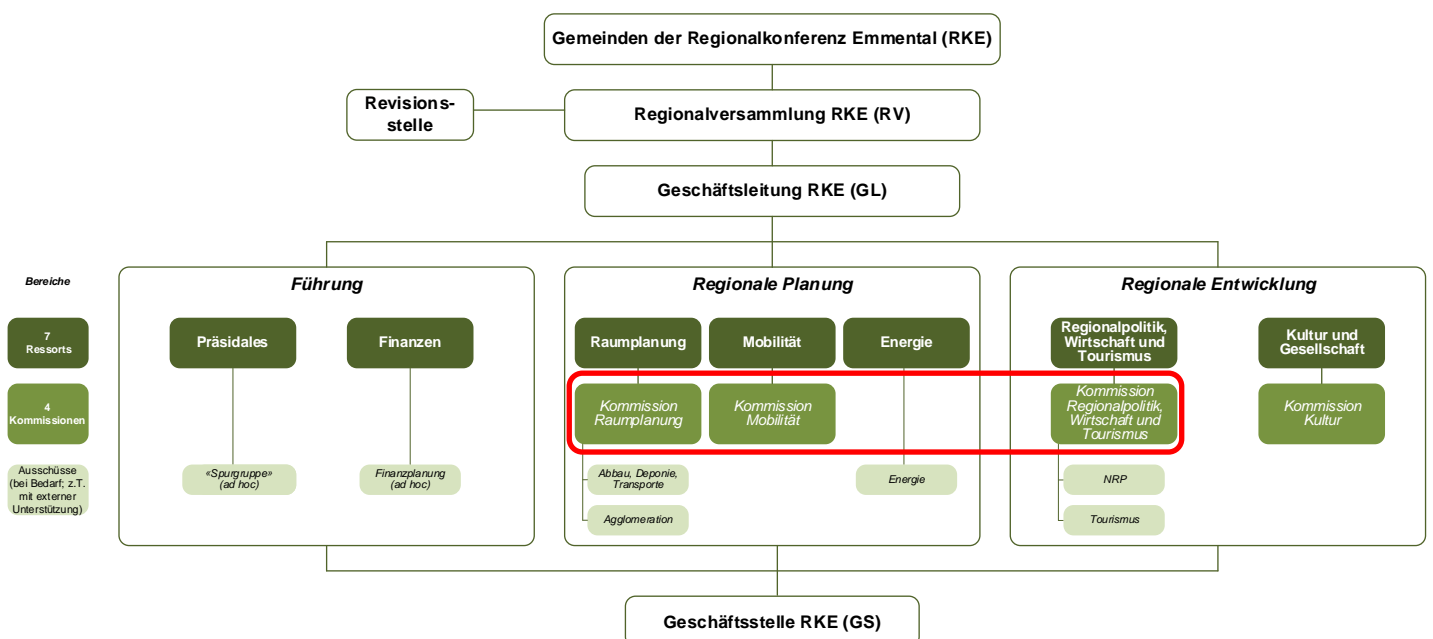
Gemeinden der Regionalkonferenz Emmental (RKE)

Revisionsstelle

Regionalversammlung RKE (RV)

Geschäftsleitung RKE (GL)

Bereiche

7 Ressorts

4 Kommissionen

Ausschüsse (bei Bedarf; z.T. mit externer Unterstützung)

Führung

Präsidiales

Finanzen

«Spurgruppe» (ad hoc)

Finanzplanung (ad hoc)

Regionale Planung

Raumplanung

Mobilität

Energie

Kommission Raumplanung

Kommission Mobilität

Abbau, Deponie, Transporte

Agglomeration

Energie

Regionale Entwicklung

Regionalpolitik, Wirtschaft und Tourismus

Kultur und Gesellschaft

Kommission Regionalpolitik, Wirtschaft und Tourismus

Kommission Kultur

NRP

Tourismus

Geschäftsstelle RKE (GS)